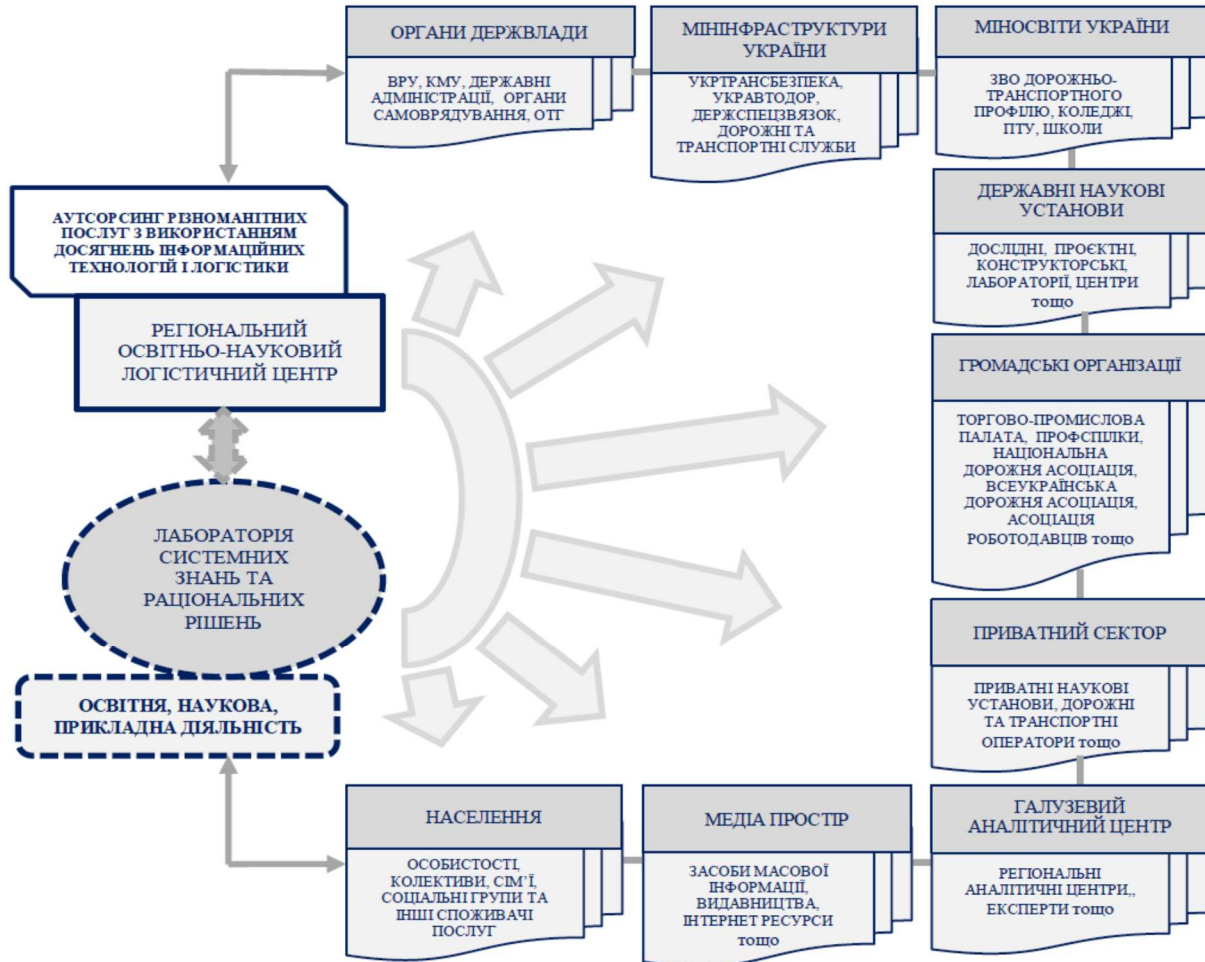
ОРГАНИ ДЕРЖВЛАДИ

ВРУ, КМУ, ДЕРЖАВНІ АДМІНІСТРАЦІЇ, ОРГАНИ САМОВРЯДУВАННЯ, ОТГ

МІНІНФРАСТРУКТУРИ УКРАЇНИ

УКРТРАНСБЕЗПЕКА, УКРАВТОДОР, ДЕРЖСПЕЦЗВЯЗОК, ДОРОЖНІ ТА ТРАНСПОРТНІ СЛУЖБИ

МІНОСВІТИ УКРАЇНИ

ЗВО ДОРОЖНЬО-ТРАНСПОРТНОГО ПРОФІЛЮ, КОЛЕДЖІ, ПТУ, ШКОЛИ

АУТСОРСИНГ РІЗНОМАНІТНИХ ПОСЛУГ З ВИКОРИСТАННЯМ ДОСЯГНЕНЬ ІНФОРМАЦІЙНИХ ТЕХНОЛОГІЙ І ЛОГІСТИКИ

ДЕРЖАВНІ НАУКОВІ УСТАНОВИ

ДОСЛІДНІ, ПРОЄКТНІ, КОНСТРУКТОРСЬКІ, ЛАБОРАТОРІЇ, ЦЕНТРИ тощо

РЕГІОНАЛЬНИЙ ОСВІТНЬО-НАУКОВИЙ ЛОГІСТИЧНИЙ ЦЕНТР

ГРОМАДСЬКІ ОРГАНІЗАЦІЇ

ТОРГОВО-ПРОМИСЛОВА ПАЛАТА, ПРОФСПІЛКИ, НАЦІОНАЛЬНА ДОРОЖНЯ АСОЦІАЦІЯ, ВСЕУКРАЇНСЬКА ДОРОЖНЯ АСОЦІАЦІЯ, АСОЦІАЦІЯ РОБОТОДАВЦІВ тощо

ЛАБОРАТОРІЯ СИСТЕМНИХ ЗНАНЬ ТА РАЦІОНАЛЬНИХ РІШЕНЬ

ПРИВАТНИЙ СЕКТОР

ПРИВАТНІ НАУКОВІ УСТАНОВИ, ДОРОЖНІ ТА ТРАНСПОРТНІ ОПЕРАТОРИ тощо

ОСВІТНЯ, НАУКОВА, ПРИКЛАДНА ДІЯЛЬНІСТЬ

НАСЕЛЕННЯ

ОСОБИСТОСТІ, КОЛЕКТИВИ, СІМ'Ї, СОЦІАЛЬНІ ГРУПИ ТА ІНШІ СПОЖИВАЧІ ПОСЛУГ

МЕДІА ПРОСТІР

ЗАСОБИ МАСОВОЇ ІНФОРМАЦІЇ, ВИДАВНИЦТВА, ІНТЕРНЕТ РЕСУРСИ тощо

ГАЛУЗЕВИЙ АНАЛІТИЧНИЙ ЦЕНТР

РЕГІОНАЛЬНІ АНАЛІТИЧНІ ЦЕНТРИ,, ЕКСПЕРТИ тощо